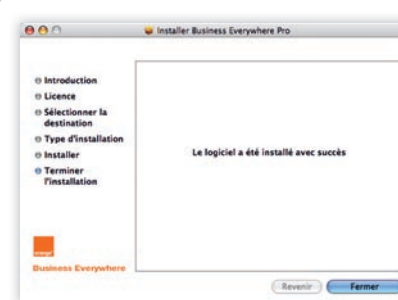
Installer Business Everywhere Pro

Introduction
Licence
Sélectionner la destination
Type d'installation
Installer
Terminer l'installation

Le logiciel a été installé avec succès

orange
Business Everywhere

Revenir
Fermer